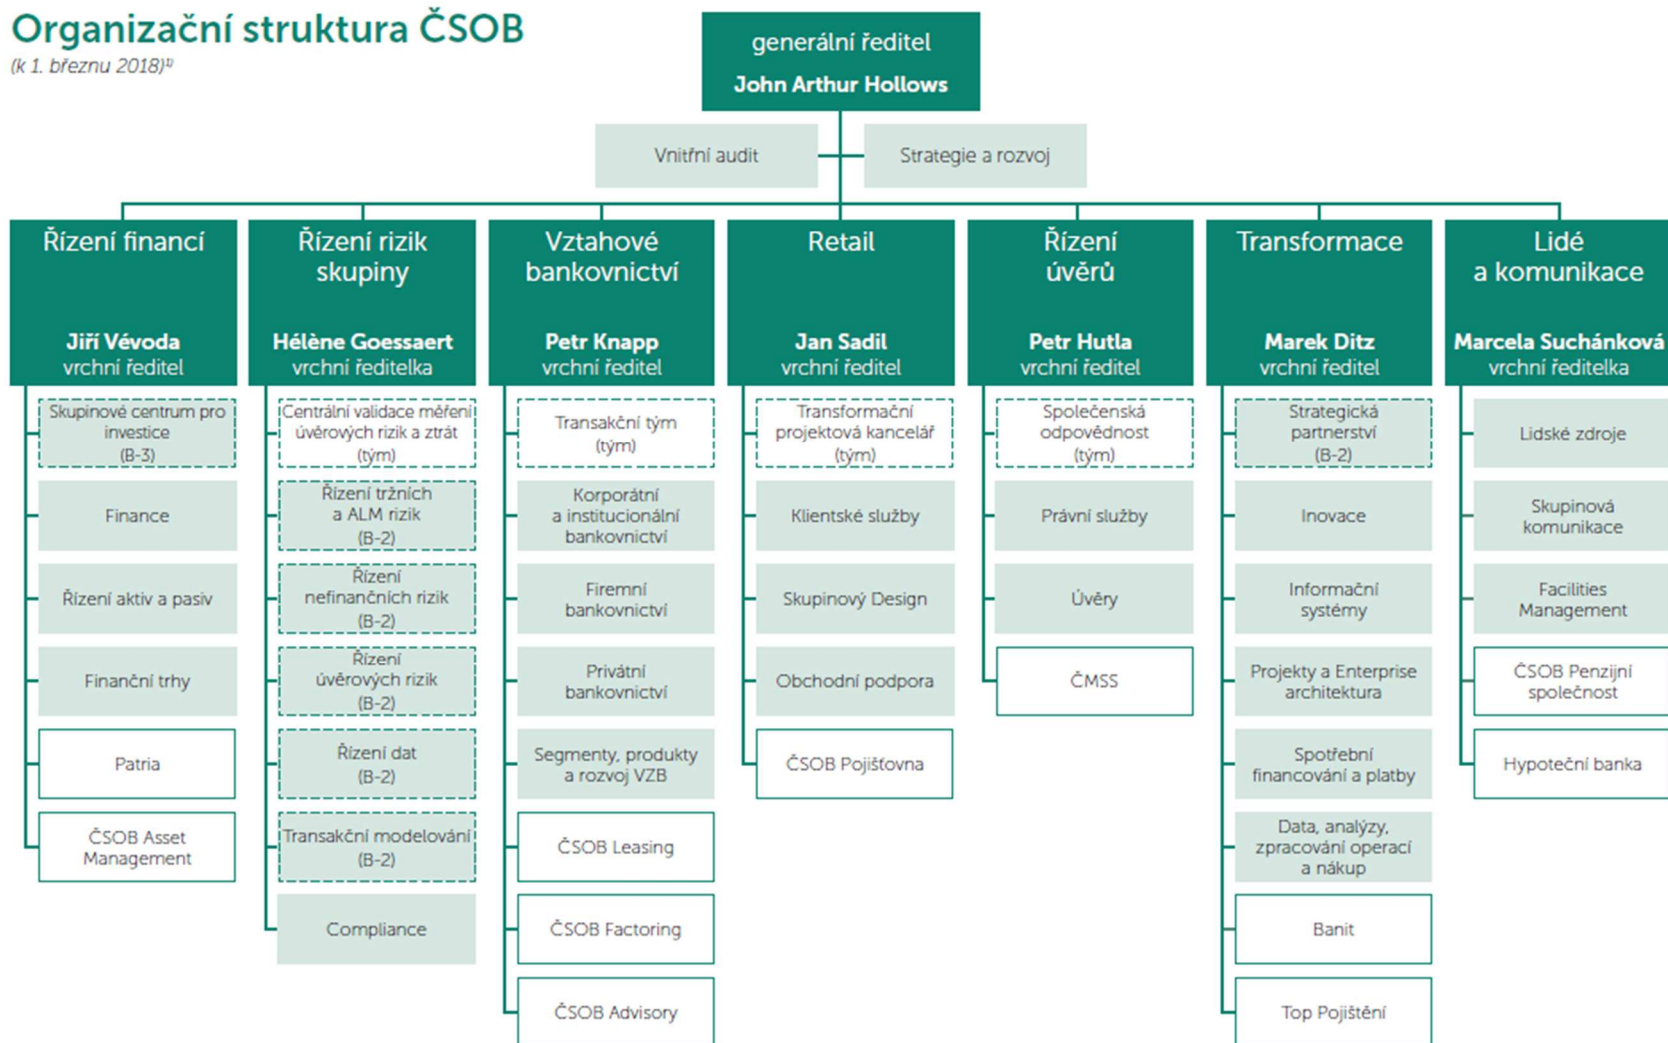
Organizační struktura ČSOB
(k 1. březnu 2018)¹⁾

generální ředitel
John Arthur Hollows

Vnitřní audit

Strategie a rozvoj

Řízení financí
Jiří Vévoda
vrchní ředitel

Skupinové centrum pro investice (B-3)
Finance
Řízení aktiv a pasiv
Finanční trhy
Patria
ČSOB Asset Management

Řízení rizik skupiny
Hélène Goessaert
vrchní ředitelka

Centrální validace měření úvěrových rizik a ztrát (tým)
Řízení tržních a ALM rizik (B-2)
Řízení nefinančních rizik (B-2)
Řízení úvěrových rizik (B-2)
Řízení dat (B-2)
Transakční modelování (B-2)
Compliance

Vztahové bankovnictví
Petr Knapp
vrchní ředitel

Transakční tým (tým)
Korporátní a institucionální bankovnictví
Firemní bankovnictví
Privátní bankovnictví
Segmenty, produkty a rozvoj VZB
ČSOB Leasing
ČSOB Factoring
ČSOB Advisory

Retail
Jan Sadil
vrchní ředitel

Transformační projektová kancelář (tým)
Klientské služby
Skupinový Design
Obchodní podpora
ČSOB Pojišťovna

Řízení úvěrů
Petr Hutla
vrchní ředitel

Společenská odpovědnost (tým)
Právní služby
Úvěry
ČMSS

Transformace
Marek Ditz
vrchní ředitel

Strategická partnerství (B-2)
Inovace
Informační systémy
Projekty a Enterprise architektura
Spotřební financování a platby
Data, analýzy, zpracování operací a nákup
Banit
Top Pojištění

Lidé a komunikace
Marcela Suchánková
vrchní ředitelka

Lidské zdroje
Skupinová komunikace
Facilities Management
ČSOB Penzijní společnost
Hypoteční banka